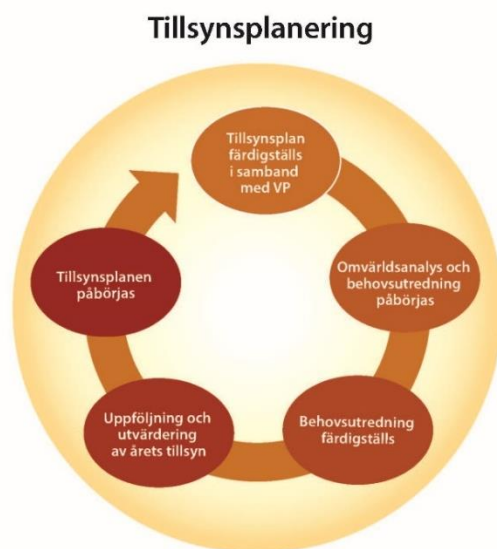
Tillsynsplanering

Tillsynsplan färdigställs i samband med VP

Omvärldsanalys och behovsutredning påbörjas

Behovsutredning färdigställs

Uppföljning och utvärdering av årets tillsyn

Tillsynsplanen påbörjas